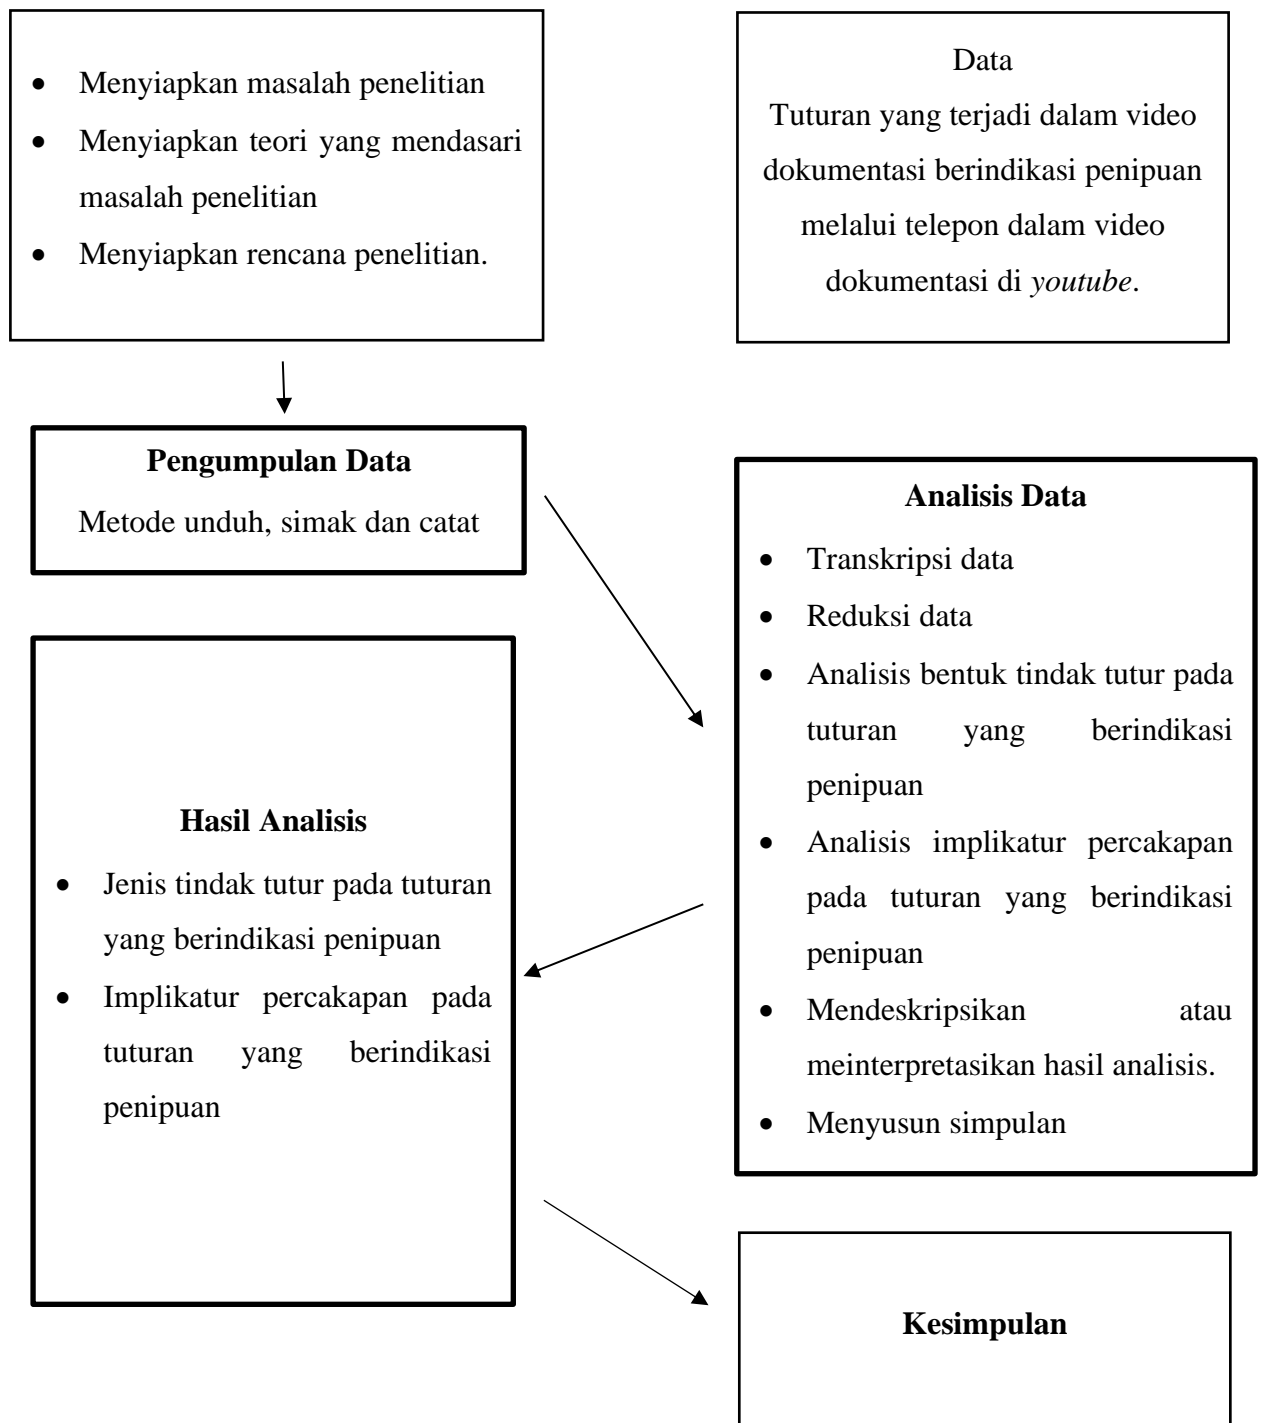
- Menyiapkan masalah penelitian
- Menyiapkan teori yang mendasari masalah penelitian
- Menyiapkan rencana penelitian.

Data
Tuturan yang terjadi dalam video dokumentasi berindikasi penipuan melalui telepon dalam video dokumentasi di *youtube*.

**Pengumpulan Data**
Metode unduh, simak dan catat

**Analisis Data**
- Transkripsi data
- Reduksi data
- Analisis bentuk tindak tutur pada tuturan yang berindikasi penipuan
- Analisis implikatur percakapan pada tuturan yang berindikasi penipuan
- Mendeskripsikan atau meinterpretasikan hasil analisis.
- Menyusun simpulan

**Hasil Analisis**
- Jenis tindak tutur pada tuturan yang berindikasi penipuan
- Implikatur percakapan pada tuturan yang berindikasi penipuan

**Kesimpulan**